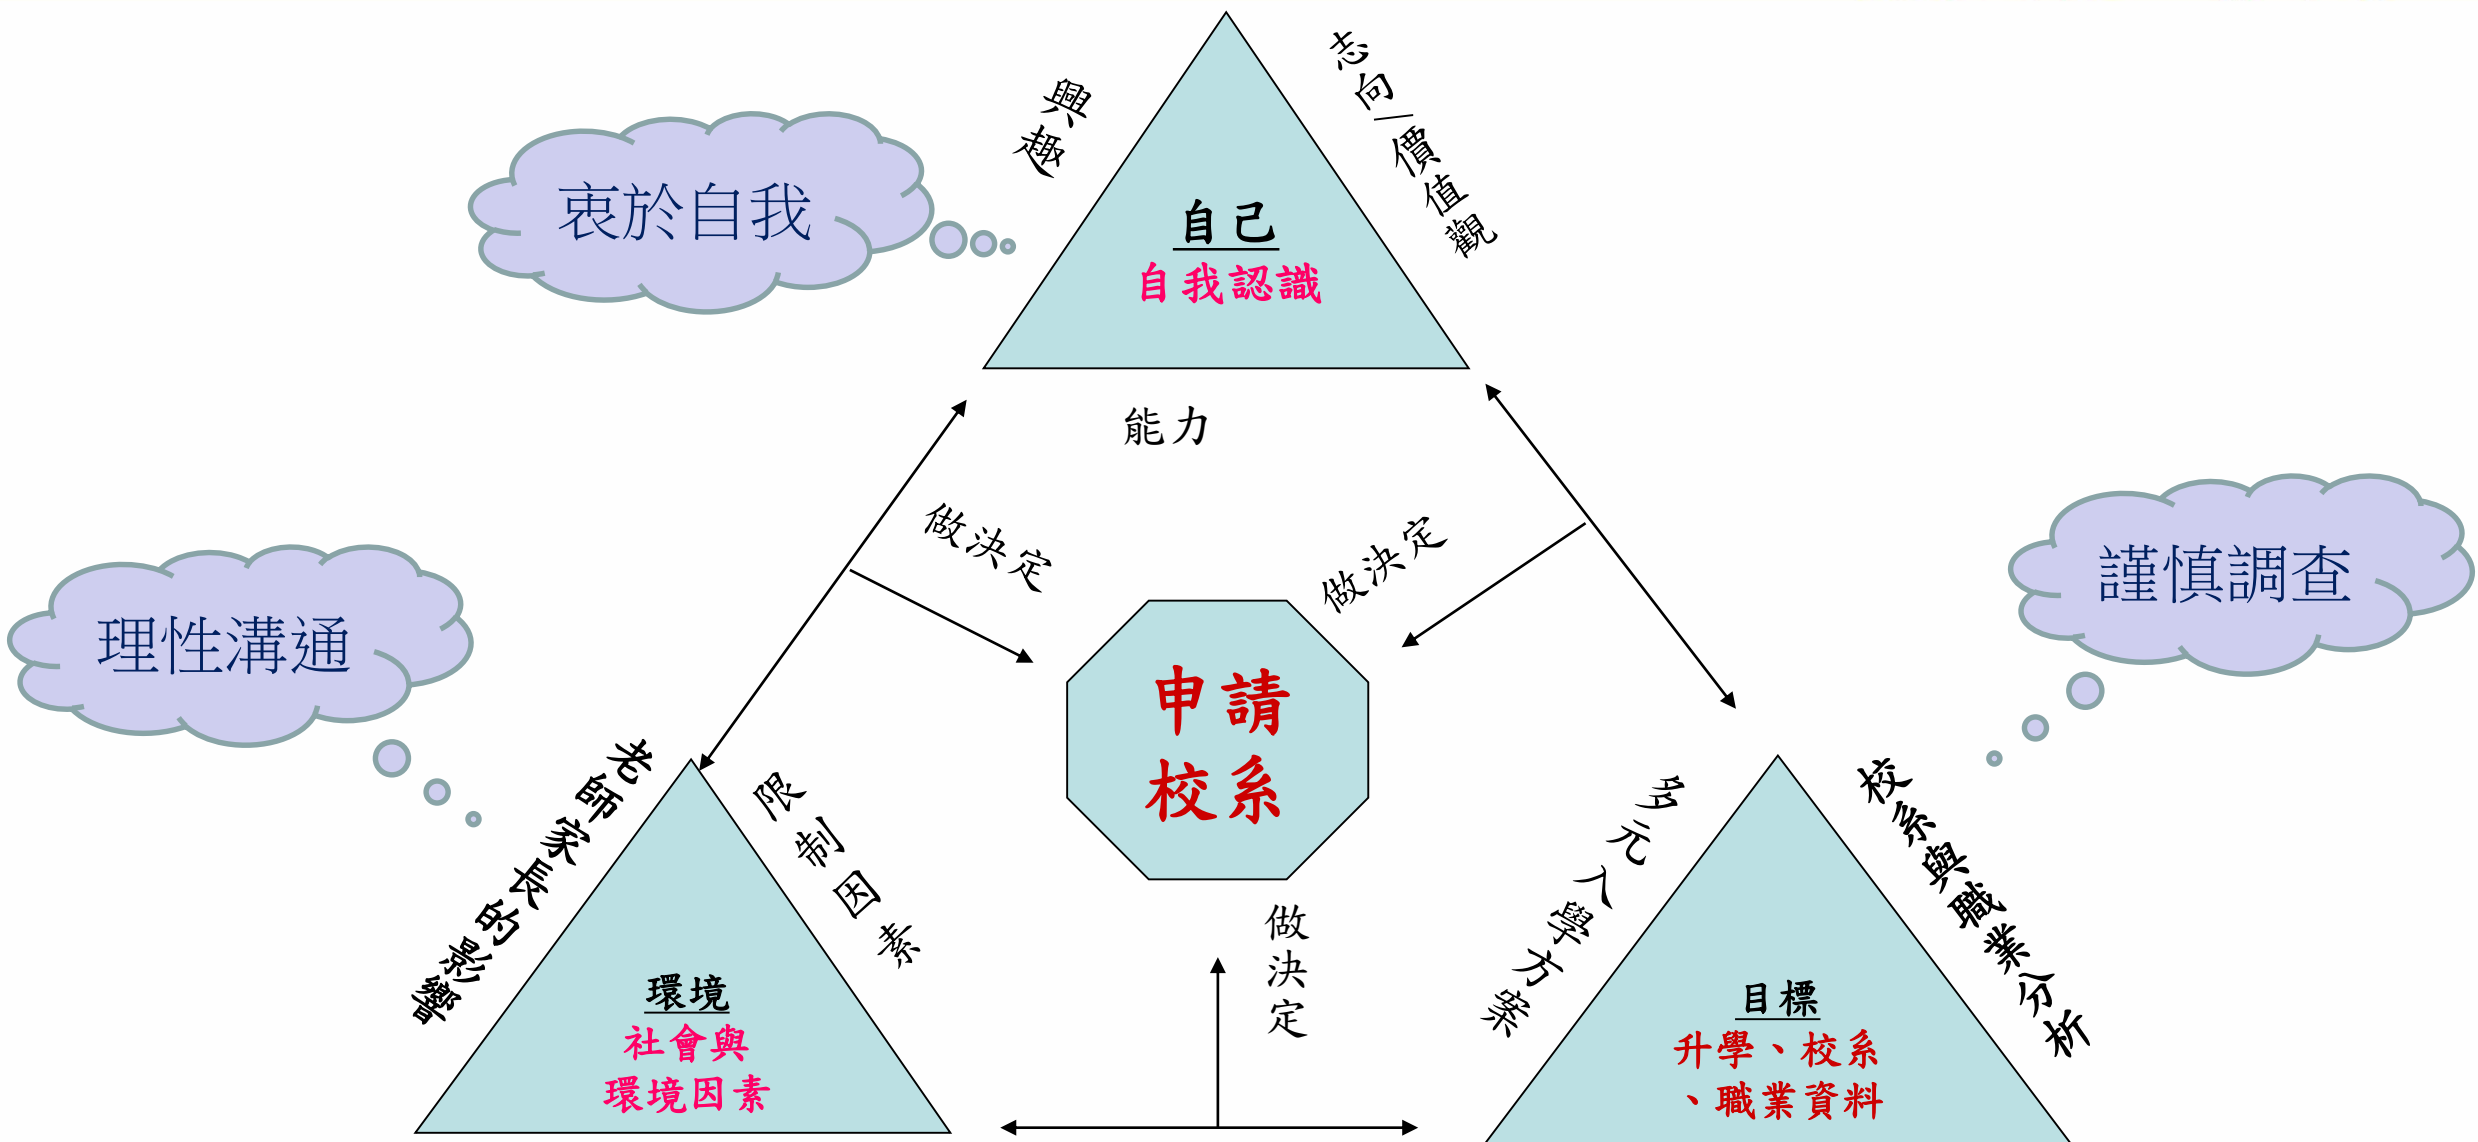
衷於自我

興趣

自己
自我認識

志向/價值觀

能力

做決定

做決定

理性溝通

謹慎調查

申請
校系

老師家長的影響

限制因素

環境
社會與
環境因素

做決定

多元入學方案

目標
升學、校系
、職業資料

校系與職業分析